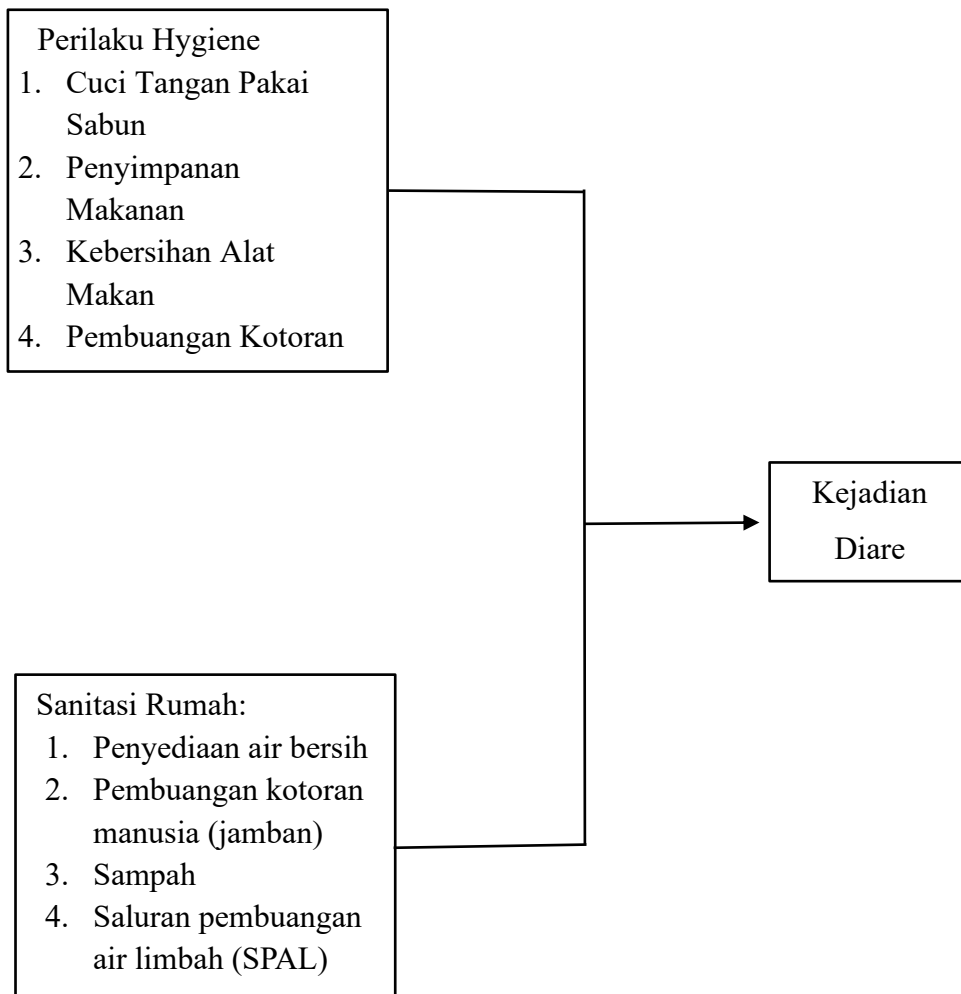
Perilaku Hygiene
1. Cuci Tangan Pakai Sabun
2. Penyimpanan Makanan
3. Kebersihan Alat Makan
4. Pembuangan Kotoran

Kejadian Diare

Sanitasi Rumah:
1. Penyediaan air bersih
2. Pembuangan kotoran manusia (jamban)
3. Sampah
4. Saluran pembuangan air limbah (SPAL)